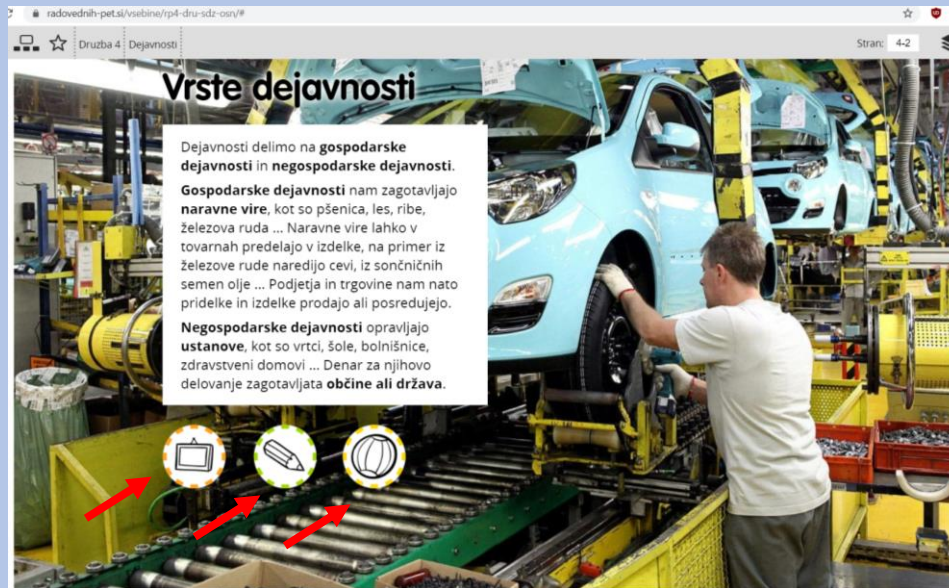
radovednih-pet.si/vsebine/rp4-dru-sdz-osn/#

Druzba 4 Dejavnosti

Stran: 4-2

Vrste dejavnosti

Dejavnosti delimo na **gospodarske dejavnosti** in **negospodarske dejavnosti**.

**Gospodarske dejavnosti** nam zagotavljajo **naravne vire**, kot so pšenica, les, ribe, železova ruda ... Naravne vire lahko v tovarnah predelajo v izdelke, na primer iz železove rude naredijo cevi, iz sončničnih semen olje ... Podjetja in trgovine nam nato pridelke in izdelke prodajo ali posredujejo.

**Negospodarske dejavnosti** opravljajo **ustanove**, kot so vrtci, šole, bolnišnice, zdravstveni domovi ... Denar za njihovo delovanje zagotavljata **občine ali država**.